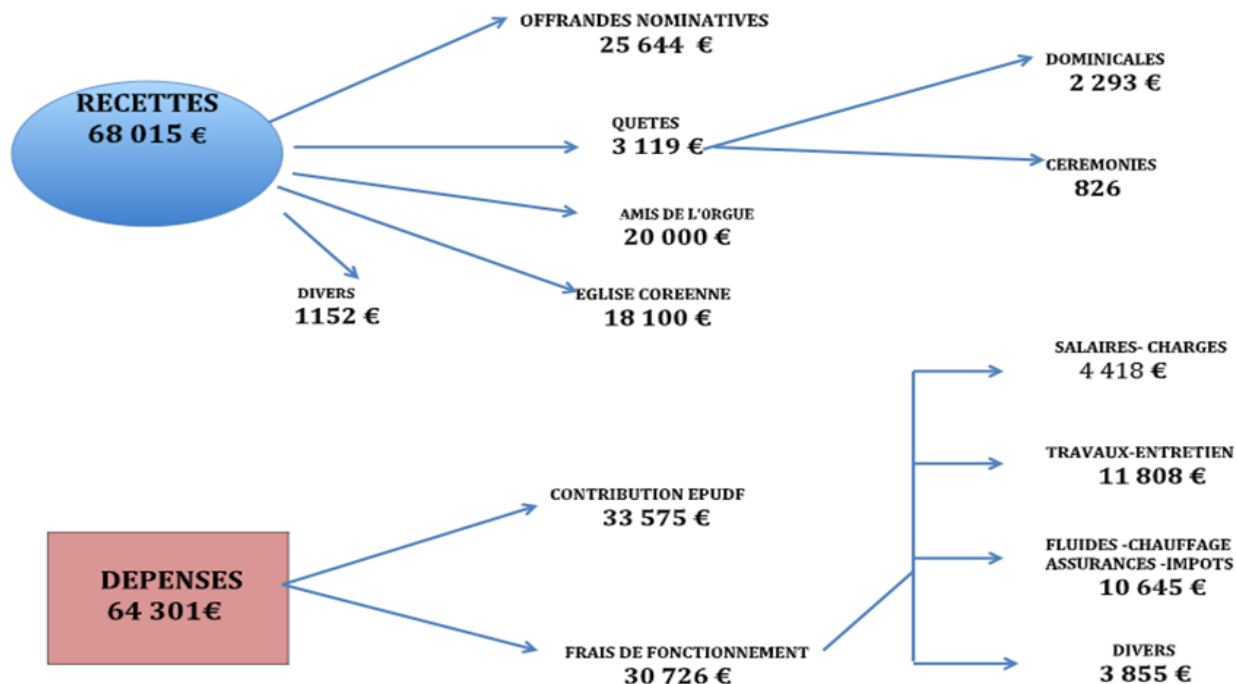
RECETTES
68 015 €

OFFRANDES NOMINATIVES
25 644 €

QUETES
3 119 €

DOMINICALES
2 293 €

CEREMONIES
826

AMIS DE L'0RGUE
20 000 €

DIVERS
1152 €

EGLISE COREENNE
18 100 €

DEPENSES
64 301€

CONTRIBUTION EPUDF
33 575 €

FRAIS DE FONCTIONNEMENT
30 726 €

SALAIRES- CHARGES
4 418 €

TRAVAUX-ENTRETIEN
11 808 €

FLUIDES -CHAUFFAGE
ASSURANCES -IMPOTS
10 645 €

DIVERS
3 855 €